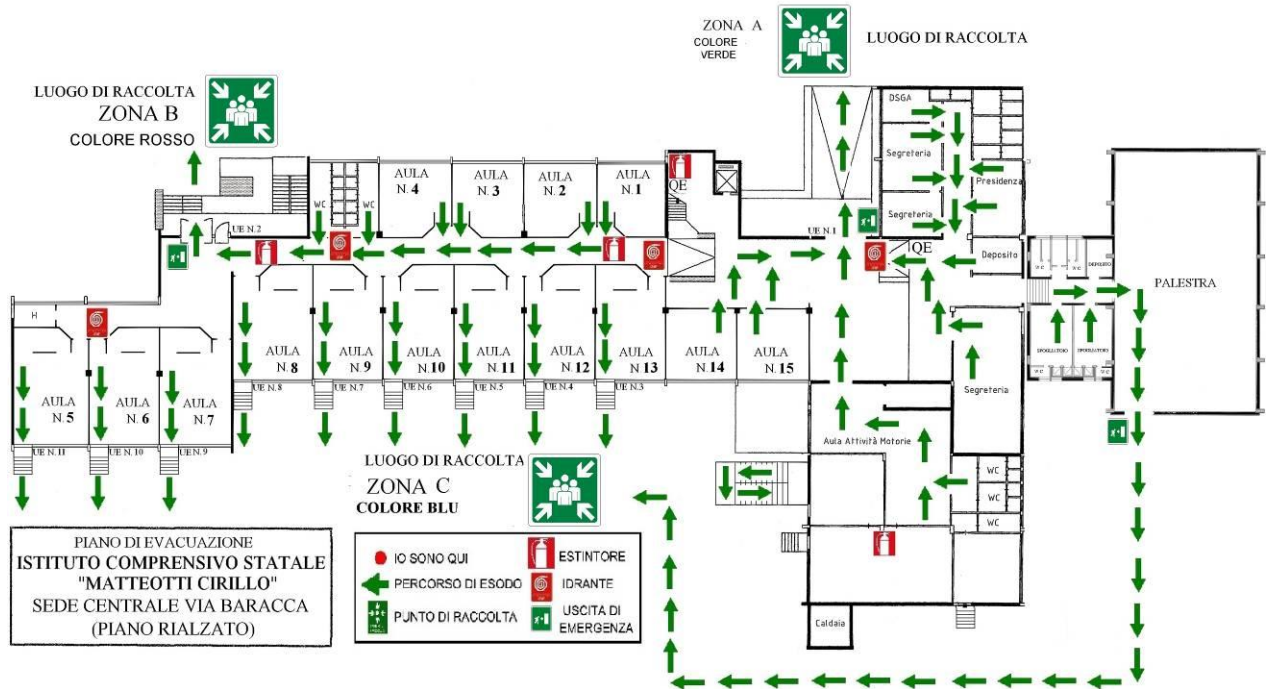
ZONA A
COLORE VERDE
LUOGO DI RACCOLTA

LUOGO DI RACCOLTA
ZONA B
COLORE ROSSO

DSGA
Segreteria
Presidenza
Segreteria
Deposito
QE
QE

AULA N. 4
AULA N. 3
AULA N. 2
AULA N. 1
WC
WC
UE N. 2
UE N. 1

PALESTRA

H
AULA N. 5
AULA N. 6
AULA N. 7
AULA N. 8
AULA N. 9
AULA N. 10
AULA N. 11
AULA N. 12
AULA N. 13
AULA N. 14
AULA N. 15
UE N. 8
UE N. 7
UE N. 6
UE N. 5
UE N. 4
UE N. 3
UE N. 11
UE N. 10
UE N. 9

Segreteria
Aula Attività Motorie
WC
WC
WC
Caldaia

LUOGO DI RACCOLTA
ZONA C
COLORE BLU

PIANO DI EVACUAZIONE
ISTITUTO COMPRENSIVO STATALE
"MATTEOTTI CIRILLO"
SEDE CENTRALE VIA BARACCA
(PIANO RIALZATO)

IO SONO QUI
PERCORSO DI ESODO
PUNTO DI RACCOLTA
ESTINTORE
IDRANTE
USCITA DI EMERGENZA